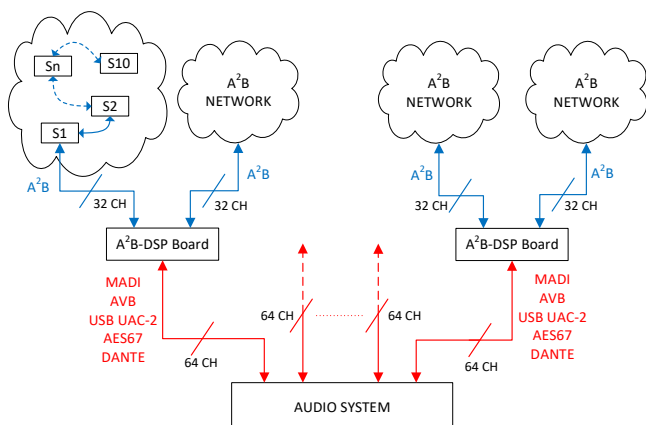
Sn

S10

S2

S1

$A^2B$ NETWORK

$A^2B$ NETWORK

$A^2B$ NETWORK

$A^2B$

32 CH

$A^2B$

32 CH

$A^2B$

32 CH

$A^2B$

32 CH

$A^2B$-DSP Board

$A^2B$-DSP Board

MADI
AVB
USB UAC-2
AES67
DANTE

64 CH

64 CH

64 CH

MADI
AVB
USB UAC-2
AES67
DANTE

64 CH

AUDIO SYSTEM